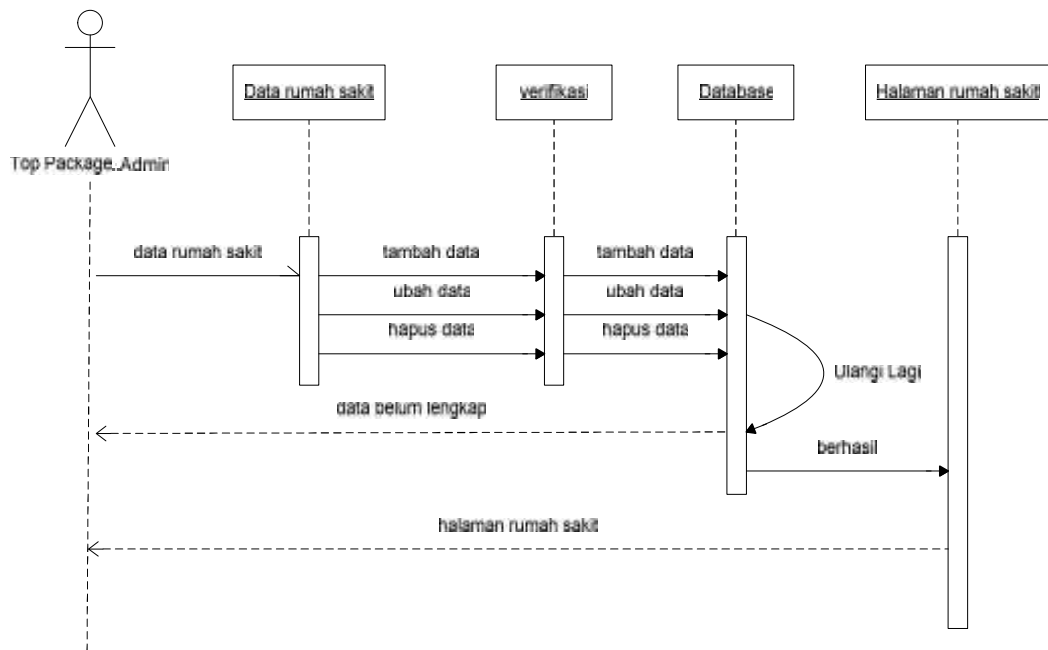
Top Package..Admin

Data rumah sakit

verifikasi

Database

Halaman rumah sakit

data rumah sakit

tambah data

tambah data

ubah data

ubah data

hapus data

hapus data

Ulangi Lagi

data belum lengkap

berhasil

halaman rumah sakit